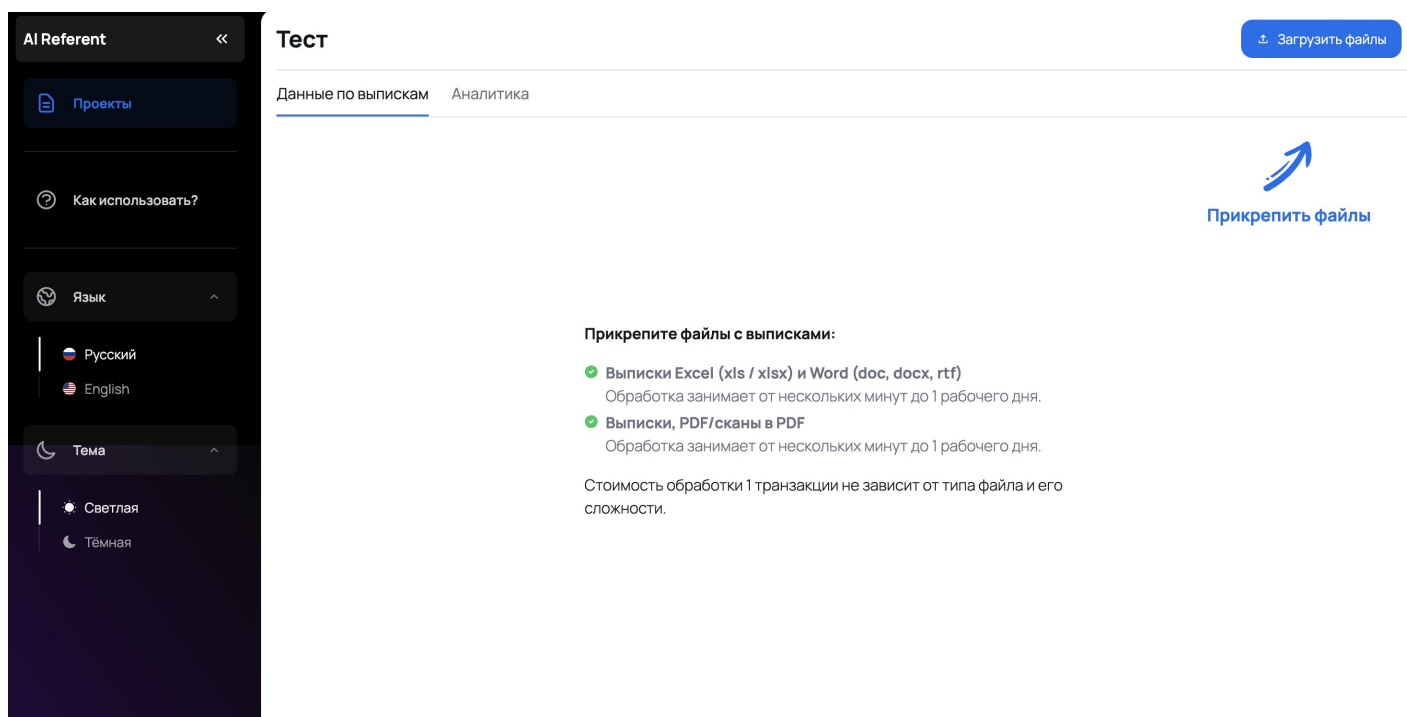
AI Referent «

Проекты

Как использовать?

Язык

Русский
English

Тема

Светлая
Тёмная

Тест

Загрузить файлы

Данные по выпискам Аналитика

Прикрепить файлы

Прикрепите файлы с выписками:

Выписки Excel (xls / xlsx) и Word (doc, docx, rtf)
Обработка занимает от нескольких минут до 1 рабочего дня.

Выписки, PDF/сканы в PDF
Обработка занимает от нескольких минут до 1 рабочего дня.

Стоимость обработки 1 транзакции не зависит от типа файла и его сложности.